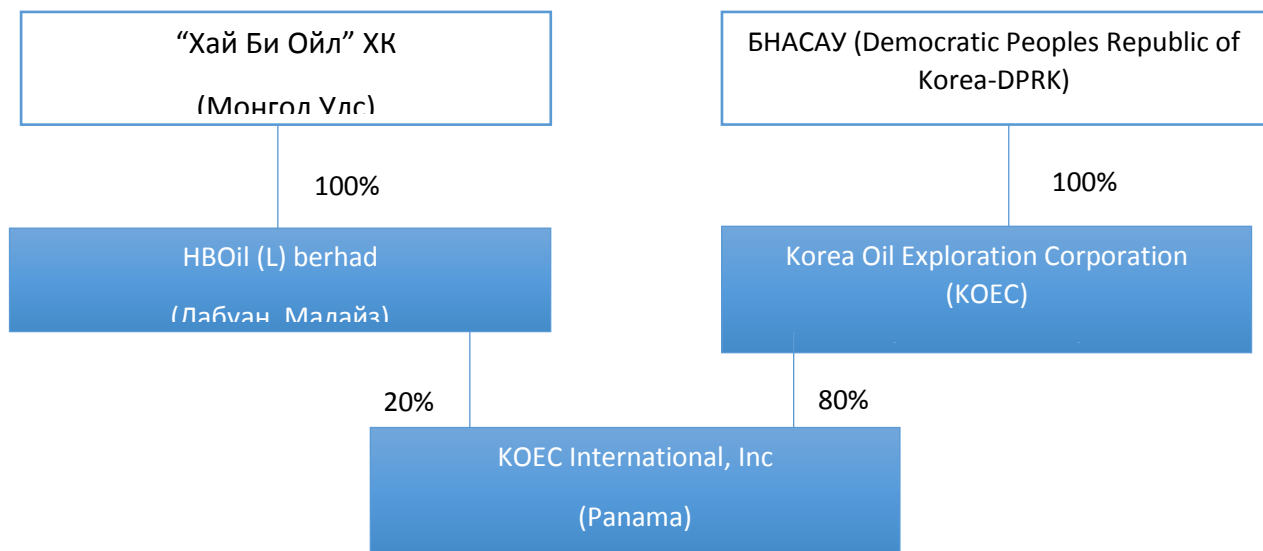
"Хай Би Ойл" ХК

(Монгол Улс)

БНАСАУ (Democratic Peoples Republic of Korea-DPRK)

100%

100%

HBOil (L) berhad

(Лабуан, Малайз)

Korea Oil Exploration Corporation (KOEC)

20%

80%

KOEC International, Inc

(Panama)